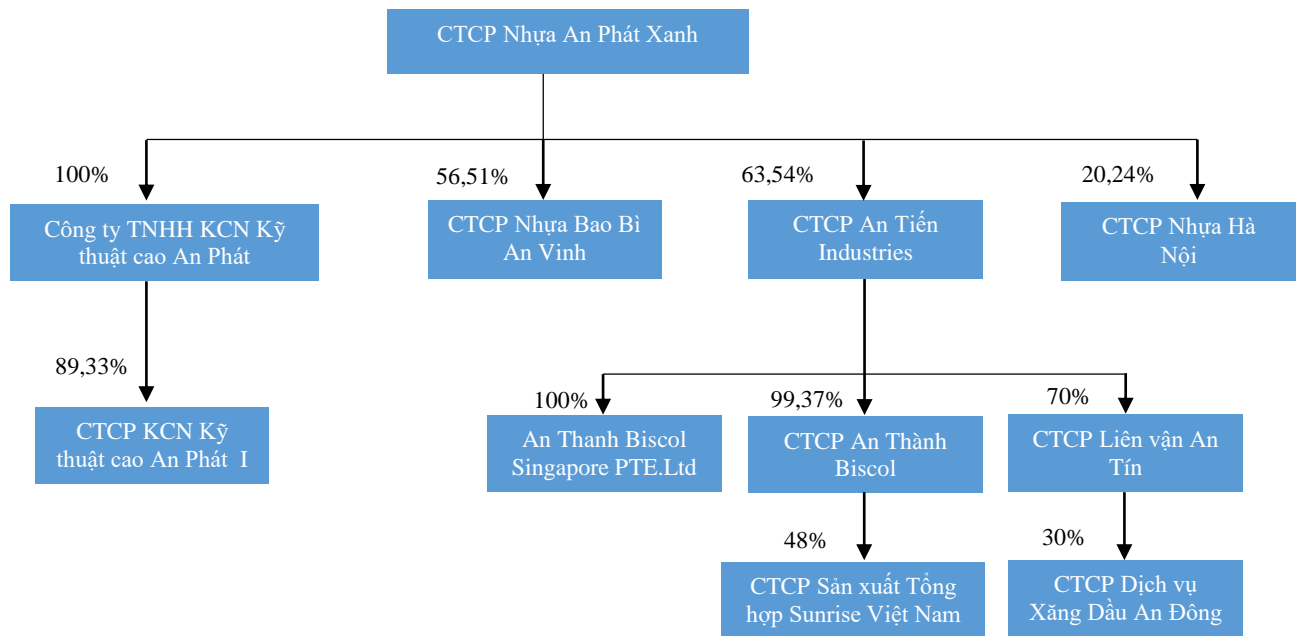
CTCP Nhựa An Phát Xanh

100%

Công ty TNHH KCN Kỹ thuật cao An Phát

56,51%

CTCP Nhựa Bao Bì An Vinh

63,54%

CTCP An Tiến Industries

20,24%

CTCP Nhựa Hà Nội

89,33%

CTCP KCN Kỹ thuật cao An Phát I

100%

An Thanh Biscol Singapore PTE.Ltd

99,37%

CTCP An Thành Biscol

70%

CTCP Liên vận An Tín

48%

CTCP Sản xuất Tổng hợp Sunrise Việt Nam

30%

CTCP Dịch vụ Xăng Dầu An Đông